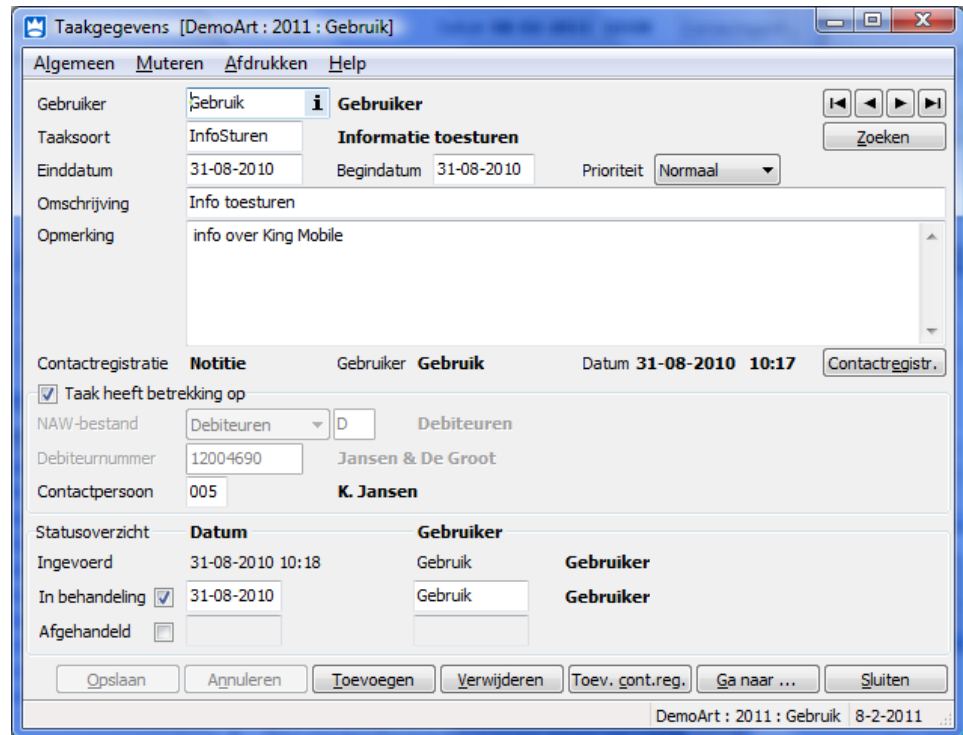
Taakgegevens [DemoArt : 2011 : Gebruik]

Algemeen Muteren Afdrukken Help

Gebruiker | Gebruik | i | Gebruiker

Zoeken

Taaksoort | InfoSturen | Informatie toesturen

Einddatum | 31-08-2010 | Begindatum | 31-08-2010 | Prioriteit | Normaal

Omschrijving | Info toesturen

Opmerking | info over King Mobile

Contactregistratie Notitie Gebruiker Gebruik Datum 31-08-2010 10:17 Contactregistr.

Taak heeft betrekking op

NAW-bestand | Debiteuren | D | Debiteuren

Debiteurnummer | 12004690 | Jansen & De Groot

Contactpersoon | 005 | K. Jansen

| Statusoverzicht | Datum | Gebruiker | |
|---|---|---|---|
| Ingevoerd | 31-08-2010 10:18 | Gebruik | Gebruiker |
| In behandeling | 31-08-2010 | Gebruik | Gebruiker |
| Afgehandeld | | | |

Opslaan Annuleren Toevoegen Verwijderen Toev. cont.reg. Ga naar ... Sluiten

DemoArt : 2011 : Gebruik 8-2-2011